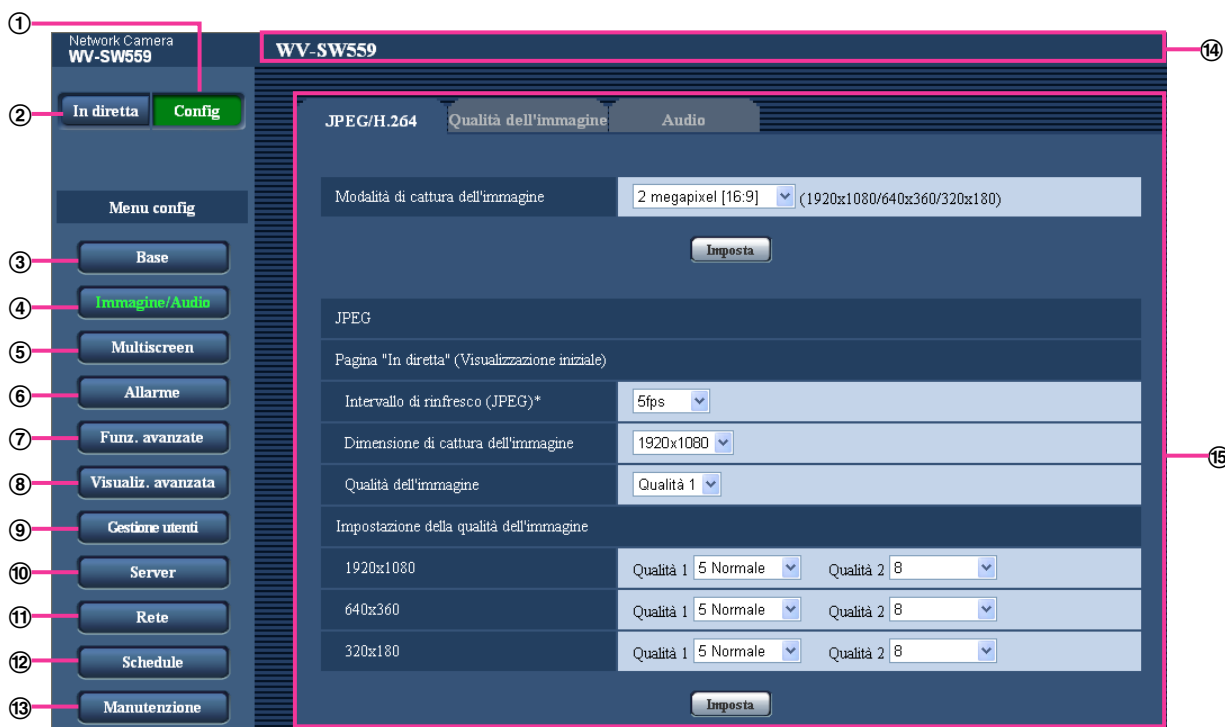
①
Network Camera
WV-SW559

WV-SW559
⑭

② In diretta Config

JPEG/H.264 Qualità dell'immagine Audio

Menu config

Modalità di cattura dell'immagine | 2 megapixel [16:9] (1920x1080/640x360/320x180)

Imposta

③ Base
④ Immagine/Audio
⑤ Multiscreen
⑥ Allarme
⑦ Funz. avanzate
⑧ Visualiz. avanzata
⑨ Gestione utenti
⑩ Server
⑪ Rete
⑫ Schedule
⑬ Manutenzione

JPEG

Pagina "In diretta" (Visualizzazione iniziale)

| Intervallo di rinfresco (JPEG)* | 5fps |
|---|---|
| Dimensione di cattura dell'immagine | 1920x1080 |
| Qualità dell'immagine | Qualità 1 |

Impostazione della qualità dell'immagine

| 1920x1080 | Qualità 1 5 Normale | Qualità 2 8 |
|---|---|---|
| 640x360 | Qualità 1 5 Normale | Qualità 2 8 |
| 320x180 | Qualità 1 5 Normale | Qualità 2 8 |

Imposta

⑮